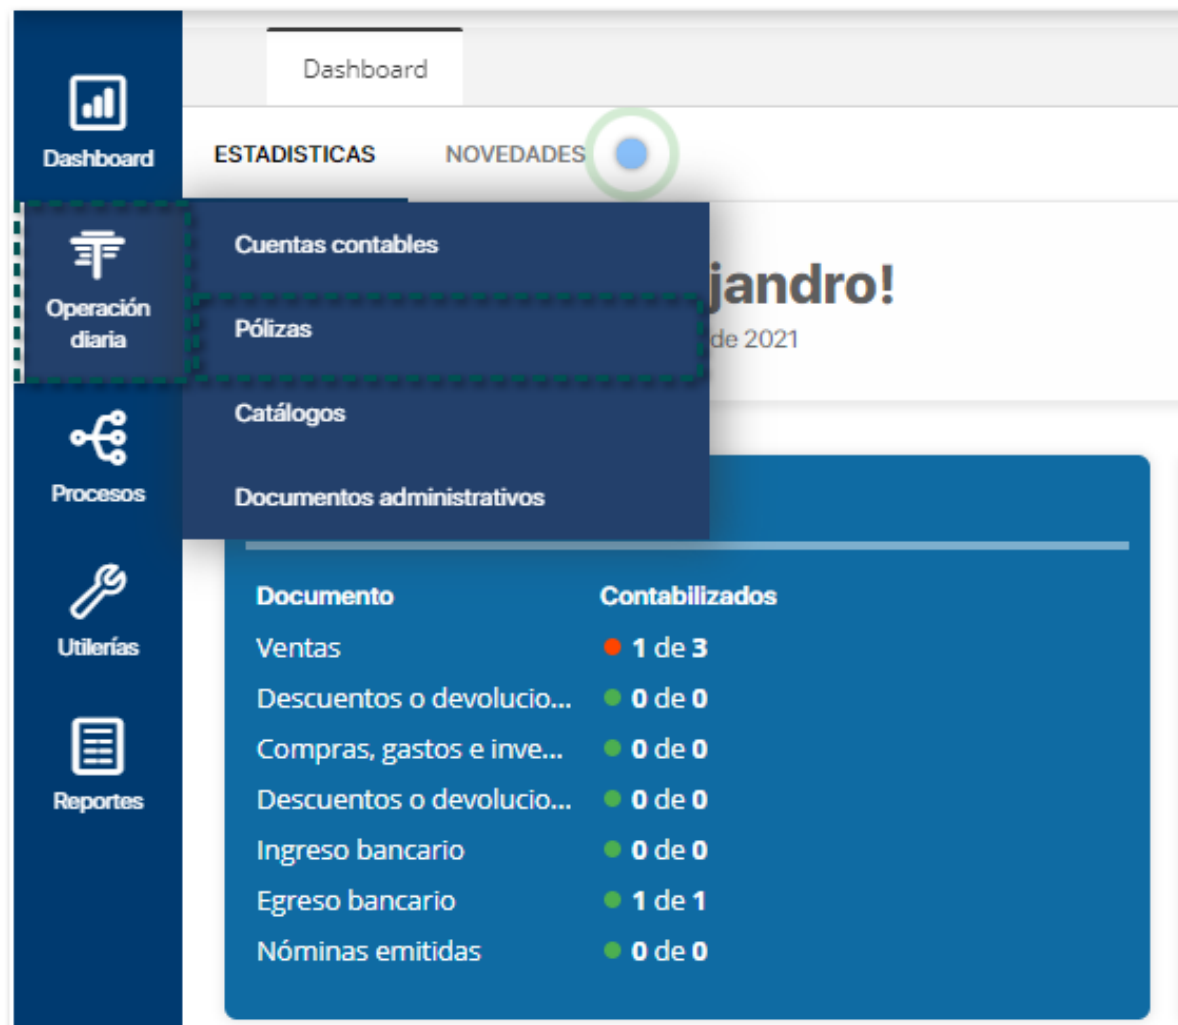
Dashboard

Operación diaria

Procesos

Utilerías

Reportes

Dashboard

ESTADISTICAS

NOVEDADES

Cuentas contables

Pólizas

Catálogos

Documentos administrativos

jandro!

de 2021

| Documento | Contabilizados |
|---|---|
| Ventas | 1 de 3 |
| Descuentos o devolucio... | 0 de 0 |
| Compras, gastos e inve... | 0 de 0 |
| Descuentos o devolucio... | 0 de 0 |
| Ingreso bancario | 0 de 0 |
| Egreso bancario | 1 de 1 |
| Nóminas emitidas | 0 de 0 |